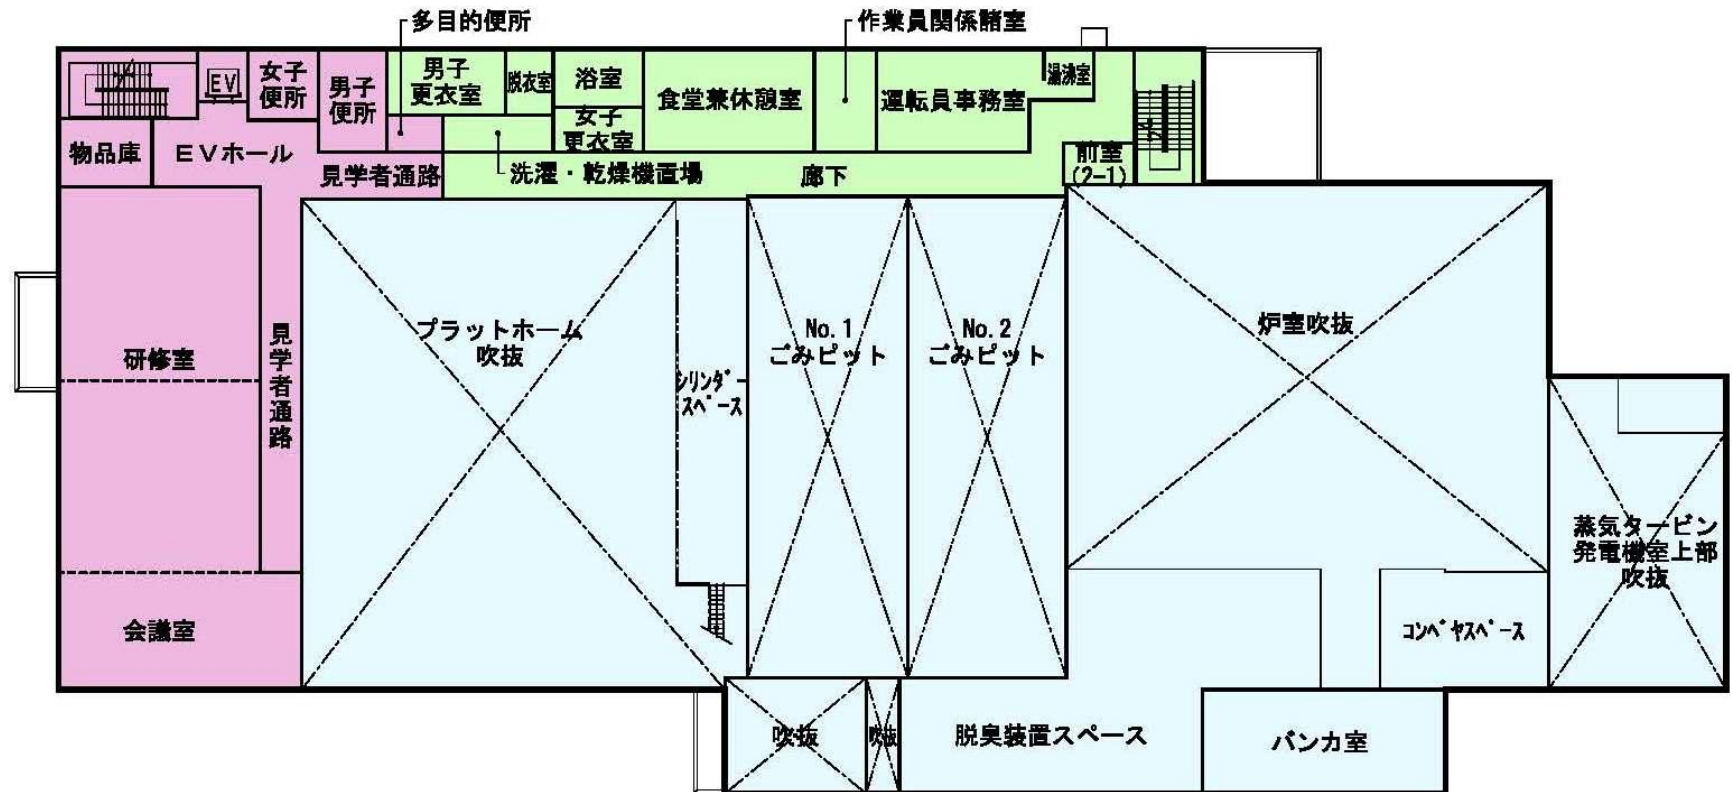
多目的便所

作業員関係諸室

EV

女子便所

男子便所

男子更衣室

脱衣室

浴室

女子更衣室

食堂兼休憩室

運転員事務室

湯沸室

物品庫

EVホール

見学者通路

洗濯・乾燥機置場

廊下

前室 (2-1)

研修室

見学者通路

プラットホーム吹抜

シリンダースペース

No. 1 ごみピット

No. 2 ごみピット

炉室吹抜

蒸気タービン発電機室上部吹抜

会議室

コンベヤスペース

吹抜

吹抜

脱臭装置スペース

バンカ室